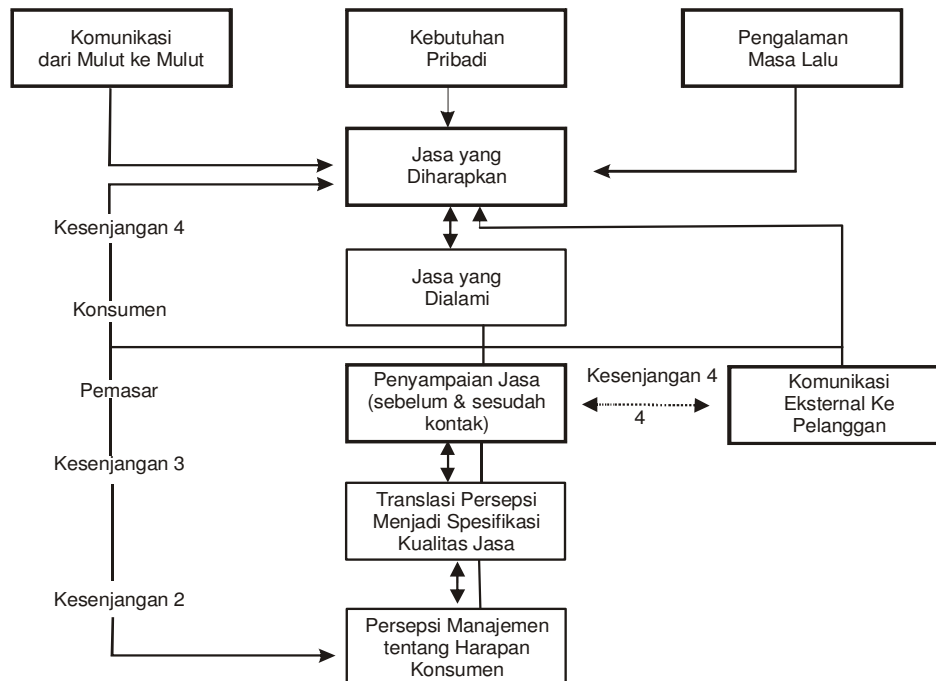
Komunikasi dari Mulut ke Mulut

Kebutuhan Pribadi

Pengalaman Masa Lalu

Jasa yang Diharapkan

Kesenjangan 4

Jasa yang Dialami

Konsumen

Pemasar

Penyampaian Jasa (sebelum & sesudah kontak)

Kesenjangan 4

4

Komunikasi Eksternal Ke Pelanggan

Kesenjangan 3

Translasi Persepsi Menjadi Spesifikasi Kualitas Jasa

Kesenjangan 2

Persepsi Manajemen tentang Harapan Konsumen